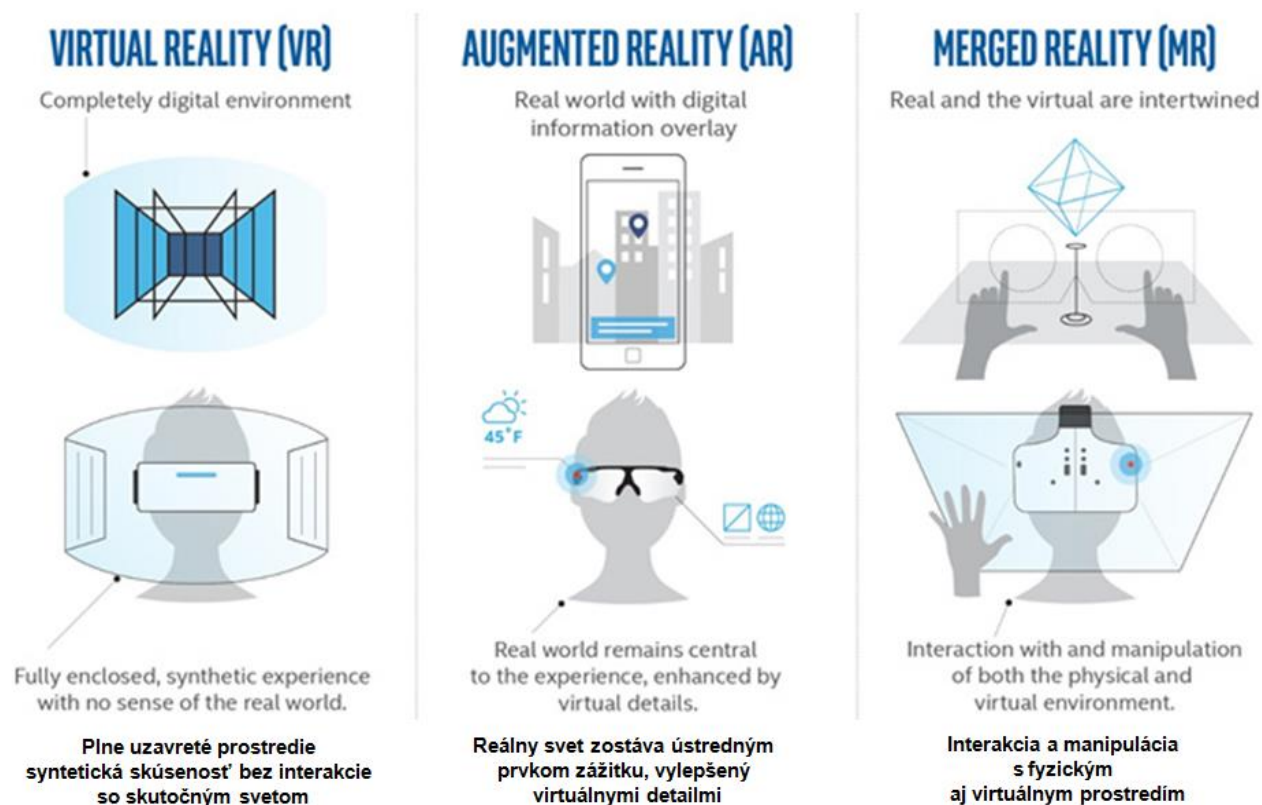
VIRTUAL REALITY (VR)

Completely digital environment

Fully enclosed, synthetic experience with no sense of the real world.

Plne uzavreté prostredie syntetická skúsenosť bez interakcie so skutočným svetom

AUGMENTED REALITY (AR)

Real world with digital information overlay

45°F

Real world remains central to the experience, enhanced by virtual details.

Reálny svet zostáva ústredným prvkom zážitku, vylepšený virtuálnymi detailmi

MERGED REALITY (MR)

Real and the virtual are intertwined

Interaction with and manipulation of both the physical and virtual environment.

Interakcia a manipulácia s fyzickým aj virtuálnym prostredím